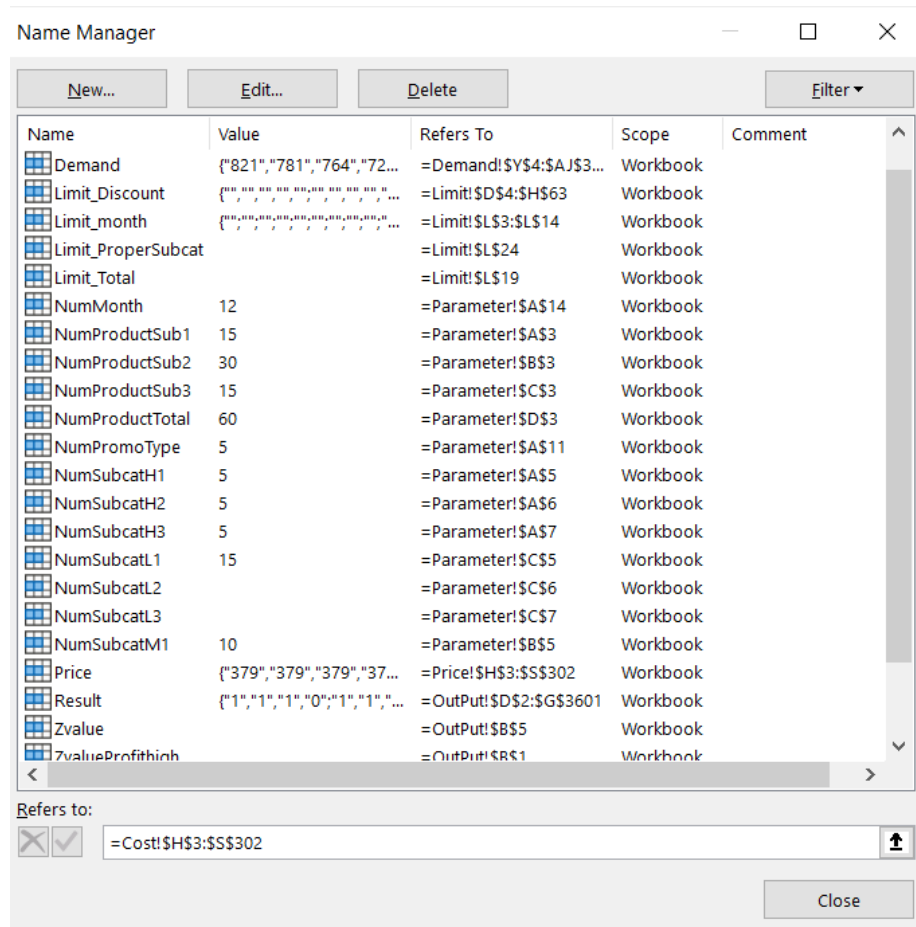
Name Manager

New... Edit... Delete Filter

| Name | Value | Refers To | Scope | Comment |
|---|---|---|---|---|
| Demand | {"821","781","764","72... | =Demand!\$Y\$4:\$AJ\$3... | Workbook | |
| Limit_Discount | {"","","","","","","","","",... | =Limit!\$D\$4:\$H\$63 | Workbook | |
| Limit_month | {"";"";"";"";"";"";"";"";"";... | =Limit!\$L\$3:\$L\$14 | Workbook | |
| Limit_ProperSubcat | | =Limit!\$L\$24 | Workbook | |
| Limit_Total | | =Limit!\$L\$19 | Workbook | |
| NumMonth | 12 | =Parameter!\$A\$14 | Workbook | |
| NumProductSub1 | 15 | =Parameter!\$A\$3 | Workbook | |
| NumProductSub2 | 30 | =Parameter!\$B\$3 | Workbook | |
| NumProductSub3 | 15 | =Parameter!\$C\$3 | Workbook | |
| NumProductTotal | 60 | =Parameter!\$D\$3 | Workbook | |
| NumPromoType | 5 | =Parameter!\$A\$11 | Workbook | |
| NumSubcatH1 | 5 | =Parameter!\$A\$5 | Workbook | |
| NumSubcatH2 | 5 | =Parameter!\$A\$6 | Workbook | |
| NumSubcatH3 | 5 | =Parameter!\$A\$7 | Workbook | |
| NumSubcatL1 | 15 | =Parameter!\$C\$5 | Workbook | |
| NumSubcatL2 | | =Parameter!\$C\$6 | Workbook | |
| NumSubcatL3 | | =Parameter!\$C\$7 | Workbook | |
| NumSubcatM1 | 10 | =Parameter!\$B\$5 | Workbook | |
| Price | {"379","379","379","37... | =Price!\$H\$3:\$S\$302 | Workbook | |
| Result | {"1","1","1","0","1","1","... | =OutPut!\$D\$2:\$G\$3601 | Workbook | |
| Zvalue | | =OutPut!\$B\$5 | Workbook | |
| ZvalueProfithigh | | =OutPut!\$B\$1 | Workbook | |

Refers to:
=Cost!\$H\$3:\$S\$302

Close